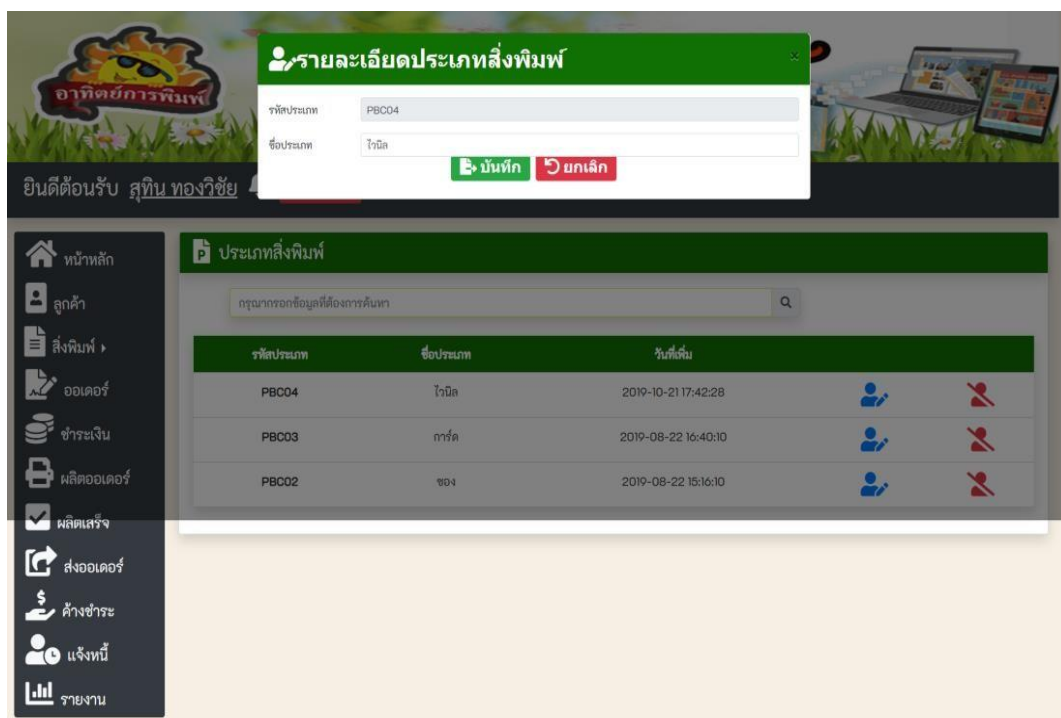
อาทิตย์การพิมพ์

รายละเอียดประเภทสิ่งพิมพ์

×

รหัสประเภท PBC04

ชื่อประเภท ไวนิล

บันทึก ยกเลิก

ยินดีต้อนรับ สุทิน ทองวิชัย

หน้าหลัก
ลูกค้า
สิ่งพิมพ์ ▸
ออเดอร์
ชำระเงิน
ผลิตออเดอร์
ผลิตเสร็จ
ส่งออเดอร์
ค้างชำระ
แจ้งหนี้
รายงาน

ประเภทสิ่งพิมพ์

กรุณากรอกข้อมูลที่ต้องการค้นหา

| รหัสประเภท | ชื่อประเภท | วันที่เพิ่ม | | |
|---|---|---|---|---|
| PBC04 | ไวนิล | 2019-10-21 17:42:28 | | |
| PBC03 | การ์ด | 2019-08-22 16:40:10 | | |
| PBC02 | ซอง | 2019-08-22 15:16:10 | | |